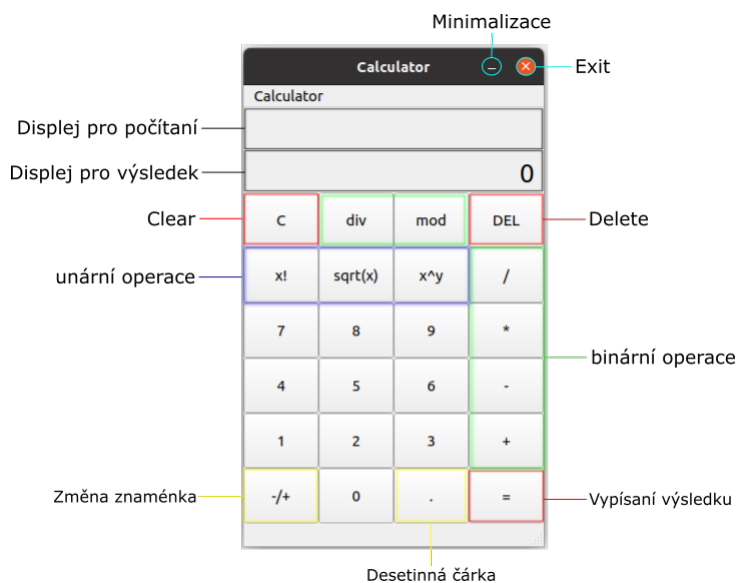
Minimalizace

Calculator

Exit

Calculator

Displej pro počítaní

Displej pro výsledek

0

Clear

C

div

mod

DEL

Delete

unární operace

x!

sqrt(x)

x^y

/

7

8

9

*

binární operace

4

5

6

-

1

2

3

+

Změna znaménka

-/+

0

.

=

Vypísaní výsledku

Desetinná čárka